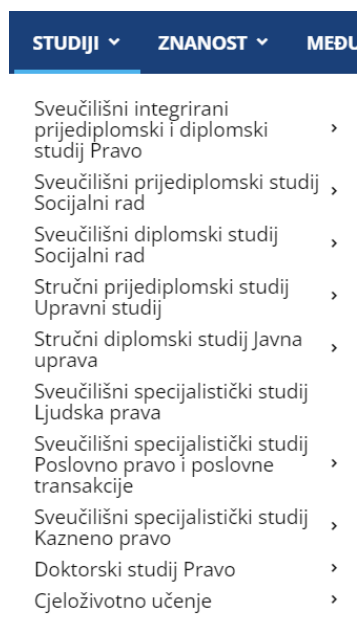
STUDIJI ˅ ZNANOST ˅ MEĐU

Sveučilišni integrirani prijediplomski i diplomski studij Pravo ›

Sveučilišni prijediplomski studij Socijalni rad ›

Sveučilišni diplomski studij Socijalni rad ›

Stručni prijediplomski studij Upravni studij ›

Stručni diplomski studij Javna uprava ›

Sveučilišni specijalistički studij Ljudska prava

Sveučilišni specijalistički studij Poslovno pravo i poslovne transakcije ›

Sveučilišni specijalistički studij Kazneno pravo ›

Doktorski studij Pravo ›

Cjeloživotno učenje ›